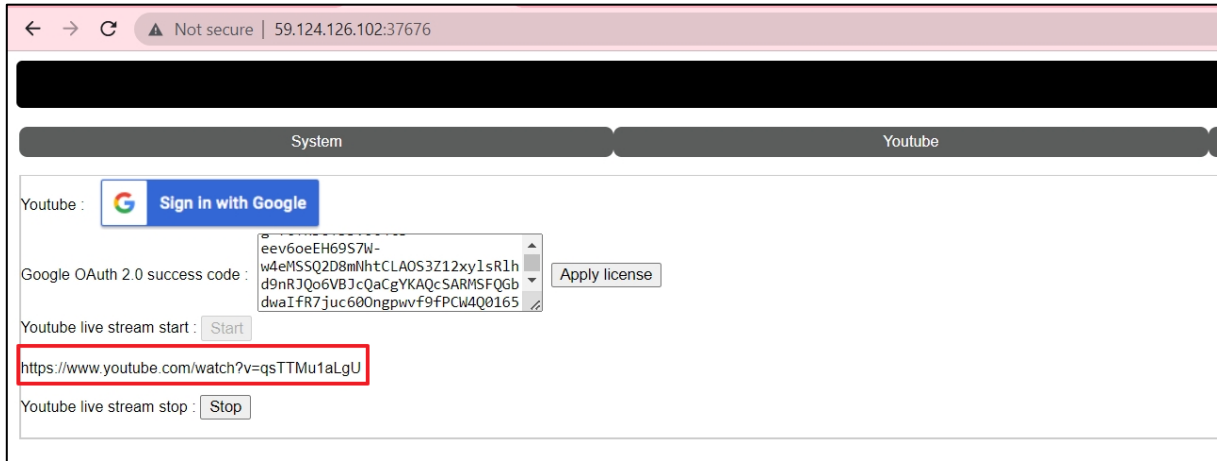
Not secure | 59.124.126.102:37676

System

Youtube

Youtube : Sign in with Google

Google OAuth 2.0 success code : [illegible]
eev6oeEH69S7W-
w4eMSSQ2D8mNhtCLAOS3Z12xylsRlh
d9nRJQo6VBJcQaCgYKAQcSARMSFQGb
dwaIfR7juc60Ongpwvf9fPCW4Q0165

Apply license

Youtube live stream start : Start

https://www.youtube.com/watch?v=qsTTMu1aLgU

Youtube live stream stop : Stop